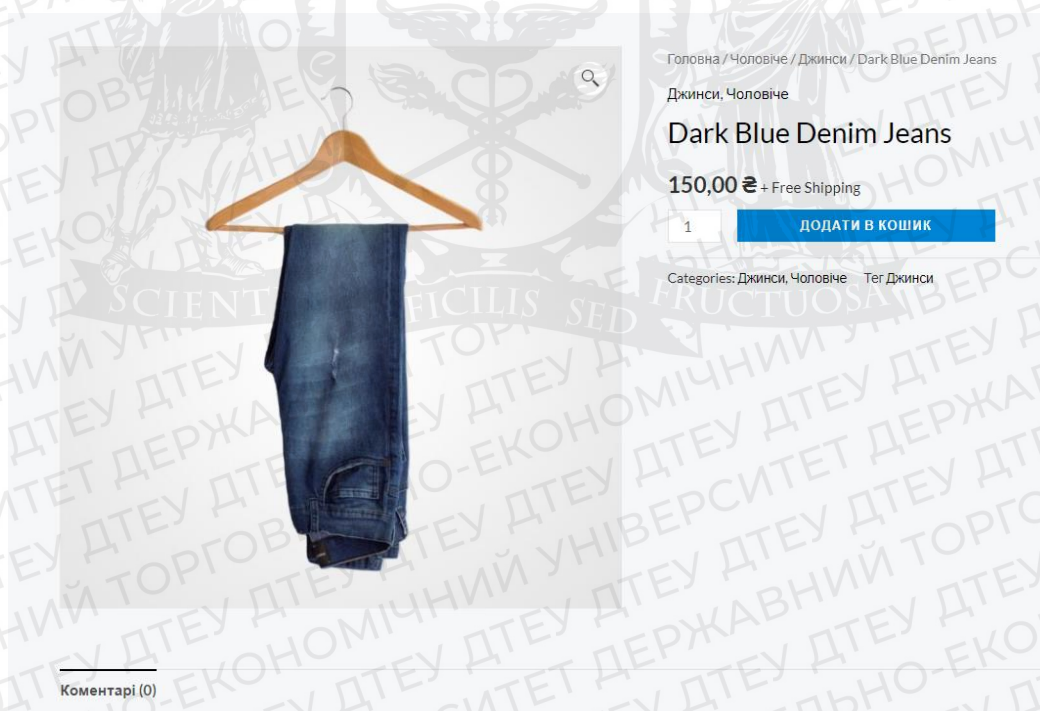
Головна / Чоловіче / Джинси / Dark Blue Denim Jeans

Джинси, Чоловіче

Dark Blue Denim Jeans

150,00 ₴ + Free Shipping

1

ДОДАТИ В КОШИК

Categories: Джинси, Чоловіче Тег Джинси

SCIENT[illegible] FICILIS SED FRUCTUOSA

ДТЕУ ДЕРЖАВНИЙ ТОРГОВЕЛЬНО-ЕКОНОМІЧНИЙ УНІВЕРСИТЕТ ДТЕУ

Коментарі (0)